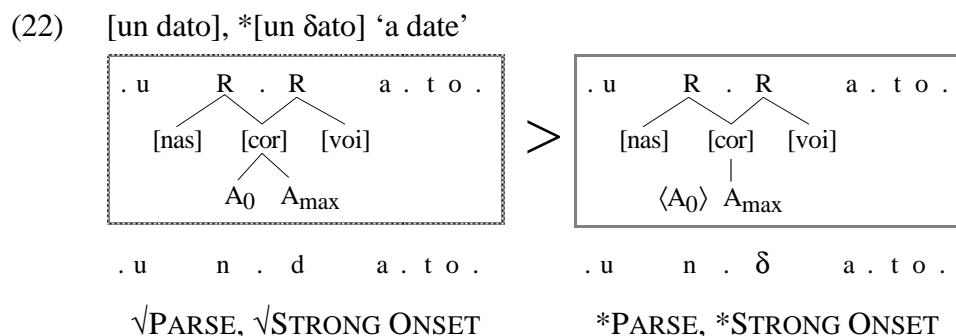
(22) [un dato], *[un δato] 'a date'

. u R . R a . t o .
[nas] [cor] [voi]
$A_0$ $A_{max}$

>

. u R . R a . t o .
[nas] [cor] [voi]
$\langle A_0 \rangle$ $A_{max}$

. u n . d a . t o .

. u n . δ a . t o .

√PARSE, √STRONG ONSET

*PARSE, *STRONG ONSET